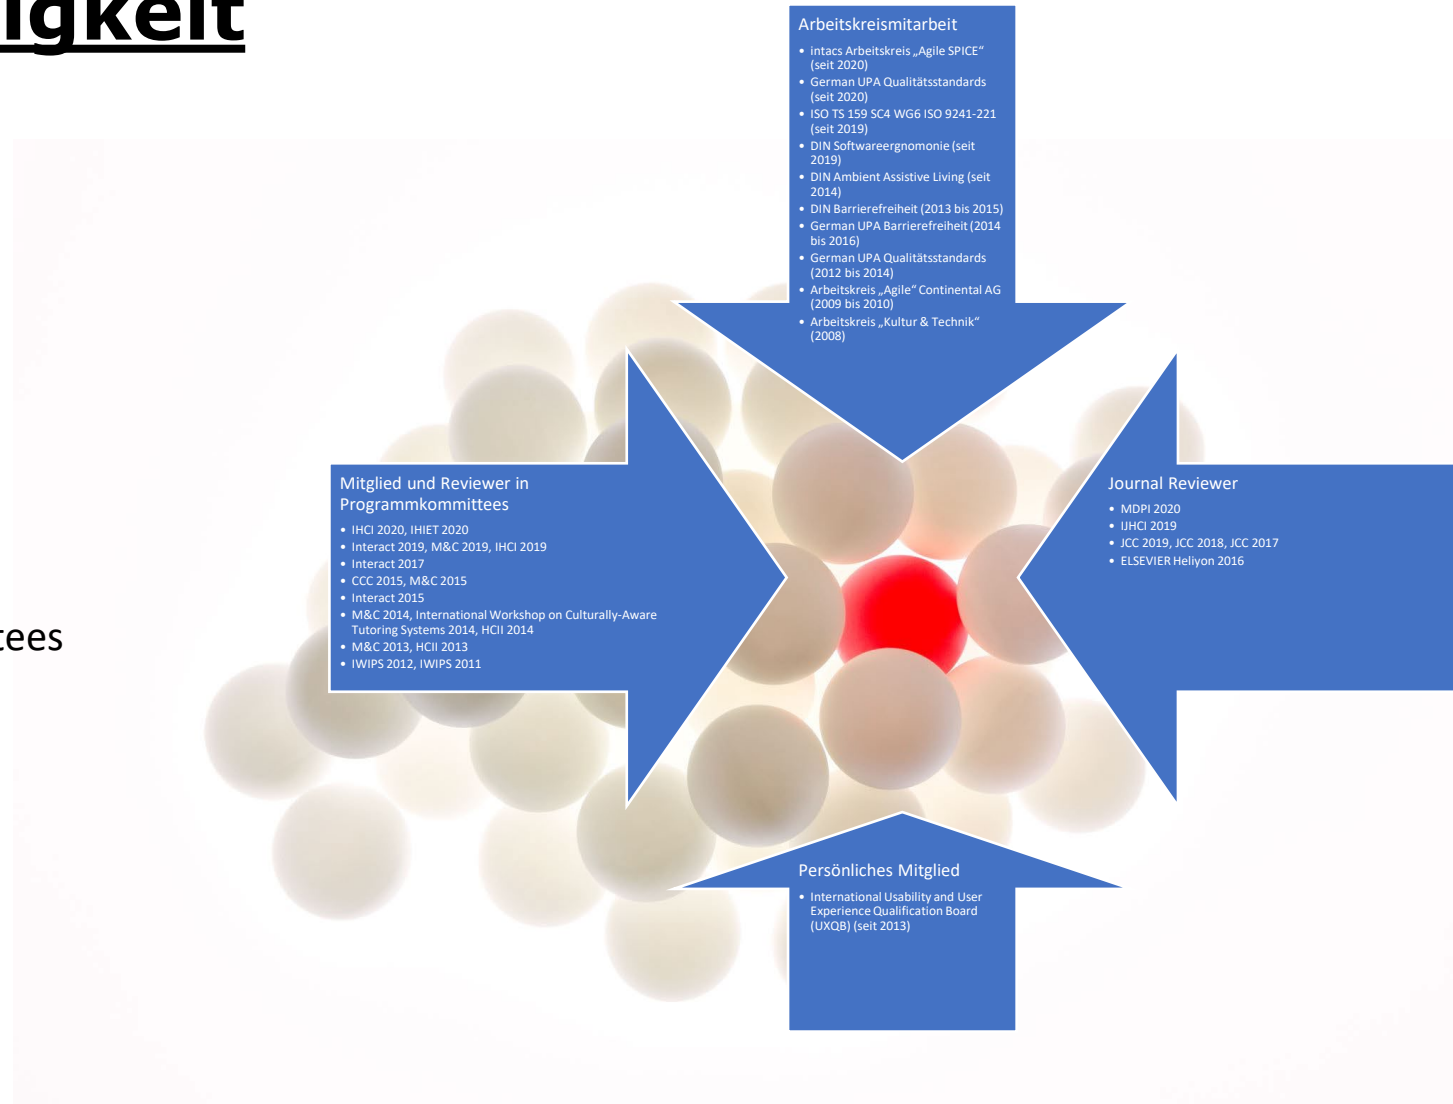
igkeit

tees

Arbeitskreismitarbeit

- intacs Arbeitskreis „Agile SPICE“ (seit 2020)
- German UPA Qualitätsstandards (seit 2020)
- ISO TS 159 SC4 WG6 ISO 9241-221 (seit 2019)
- DIN Softwareergnomonie (seit 2019)
- DIN Ambient Assistive Living (seit 2014)
- DIN Barrierefreiheit (2013 bis 2015)
- German UPA Barrierefreiheit (2014 bis 2016)
- German UPA Qualitätsstandards (2012 bis 2014)
- Arbeitskreis „Agile“ Continental AG (2009 bis 2010)
- Arbeitskreis „Kultur & Technik“ (2008)

Mitglied und Reviewer in Programmkommittees

- IHCI 2020, IHIET 2020
- Interact 2019, M&C 2019, IHCI 2019
- Interact 2017
- CCC 2015, M&C 2015
- Interact 2015
- M&C 2014, International Workshop on Culturally-Aware Tutoring Systems 2014, HCII 2014
- M&C 2013, HCII 2013
- IWIPS 2012, IWIPS 2011

Journal Reviewer

- MDPI 2020
- IJHCI 2019
- JCC 2019, JCC 2018, JCC 2017
- ELSEVIER Heliyon 2016

Persönliches Mitglied

- International Usability and User Experience Qualification Board (UXQB) (seit 2013)